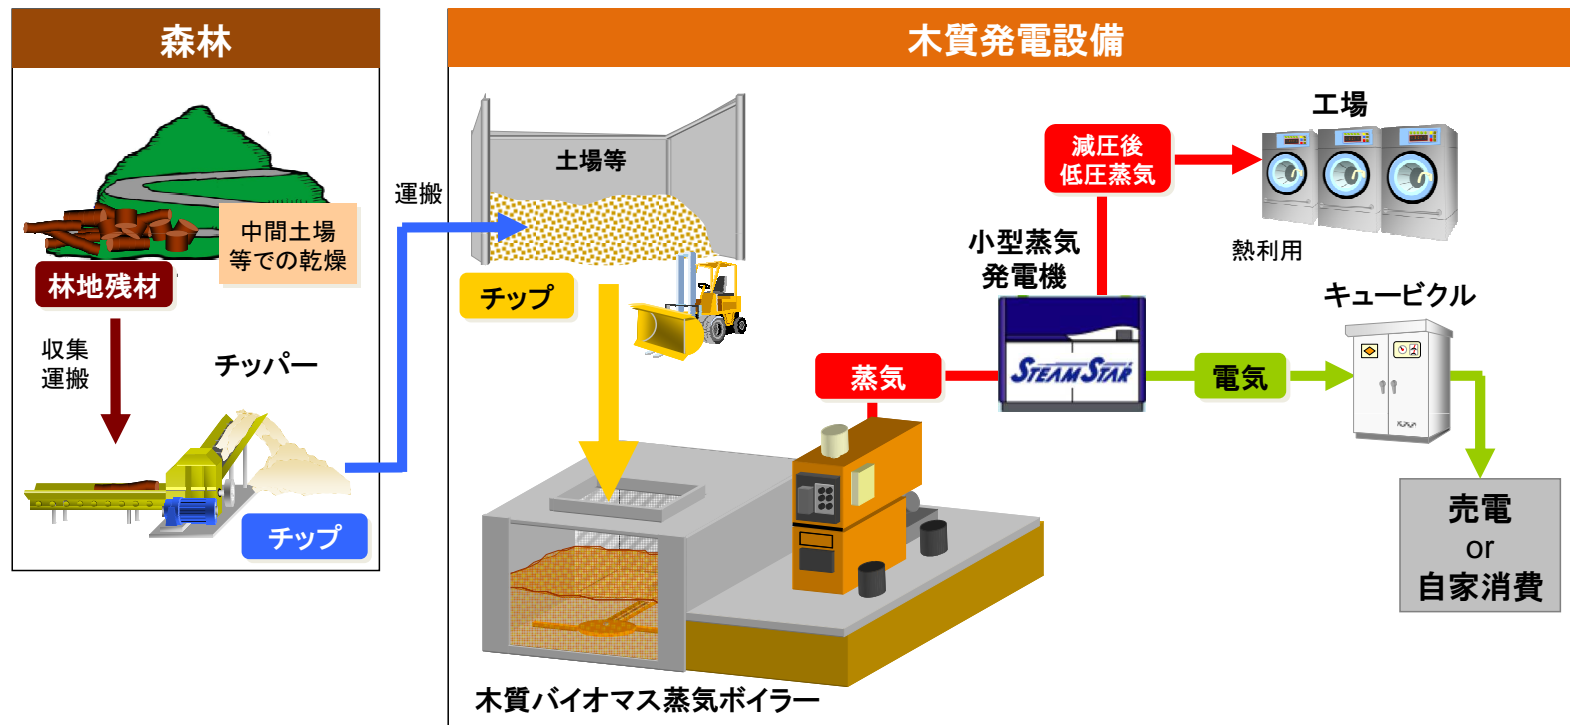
森林

中間土場
等での乾燥

林地残材

収集
運搬

チッパー

チップ

運搬

木質発電設備

土場等

チップ

減圧後
低圧蒸気

工場

熱利用

小型蒸気
発電機

STEAMSTAR

蒸気

電気

キュービクル

売電
or
自家消費

木質バイオマス蒸気ボイラー